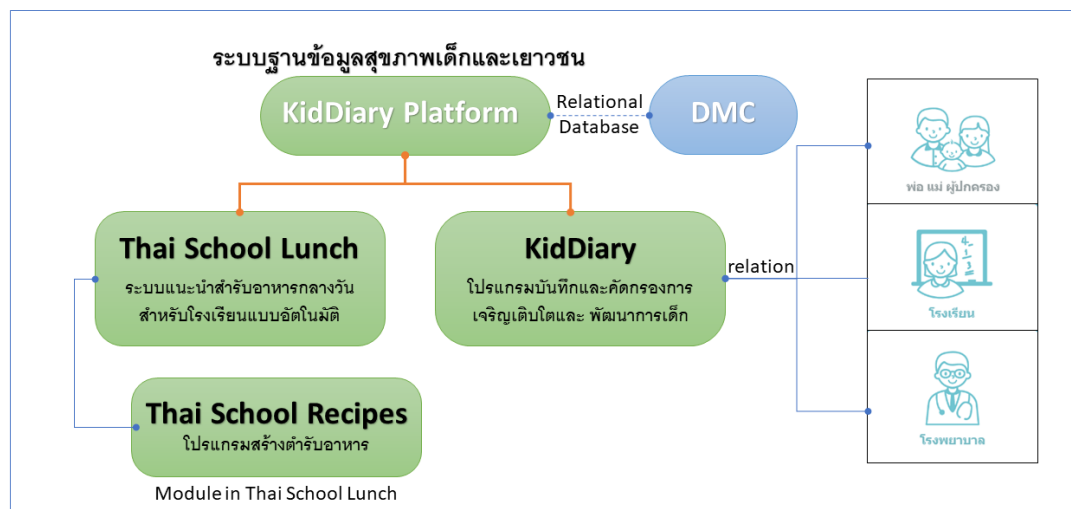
ระบบฐานข้อมูลสุขภาพเด็กและเยาวชน

KidDiary Platform

Relational Database

DMC

Thai School Lunch

ระบบแนะนำสำรับอาหารกลางวัน สำหรับโรงเรียนแบบอัตโนมัติ

KidDiary

โปรแกรมบันทึกและคัดกรองการเจริญเติบโตและ พัฒนาการเด็ก

relation

พ่อ แม่ ผู้ปกครอง

โรงเรียน

โรงพยาบาล

Thai School Recipes

โปรแกรมสร้างตำรับอาหาร

Module in Thai School Lunch